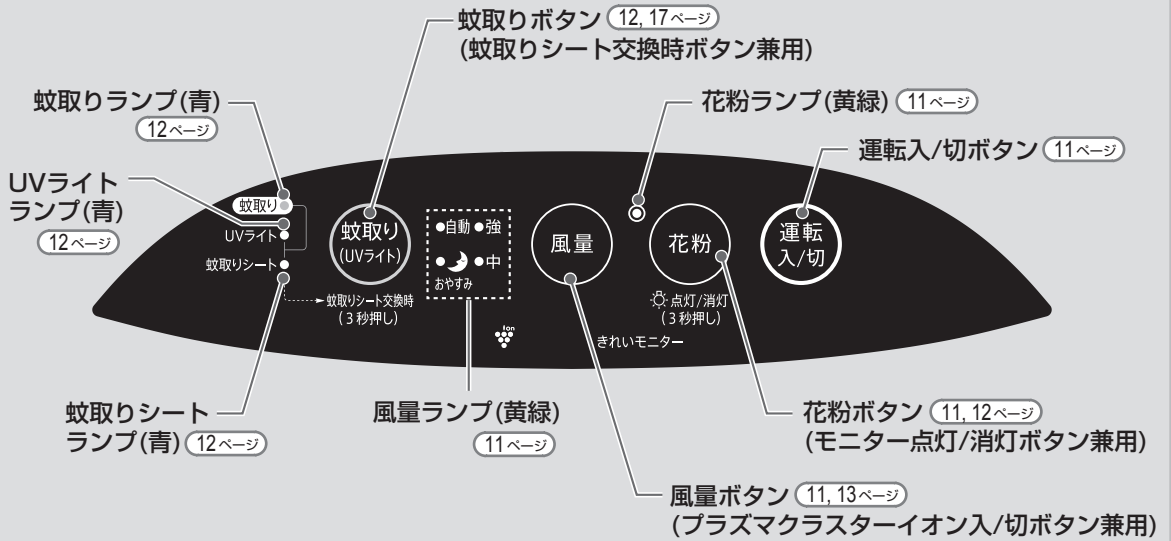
蚊取りボタン 12, 17ページ
(蚊取りシート交換時ボタン兼用)

蚊取りランプ(青)
12ページ

花粉ランプ(黄緑) 11ページ

運転入/切ボタン 11ページ

UVライト
ランプ(青)
12ページ

蚊取り
UVライト
蚊取りシート
蚊取りシート交換時
(3秒押し)

蚊取り
(UVライト)

●自動 ●強
● ●中
おやすみ

風量

花粉

運転
入/切

点灯/消灯
(3秒押し)

Ion

きれいモニター

蚊取りシート
ランプ(青) 12ページ

風量ランプ(黄緑)
11ページ

花粉ボタン 11, 12ページ
(モニター点灯/消灯ボタン兼用)

風量ボタン 11, 13ページ
(プラズマクラスターイオン入/切ボタン兼用)